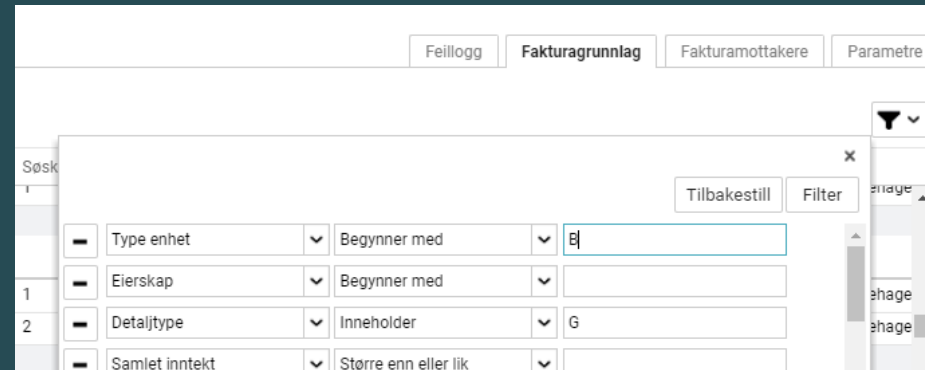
Feillogg | Fakturagrunnlag | Fakturamottakere | Parametre

Søsk
1

1
2

×

Tilbakestill | Filter

Type enhet | Begynner med | B
Eierskap | Begynner med |
Detaljtype | Inneholder | G
Samlet inntekt | Større enn eller lik |

ehage
ehage
ehage